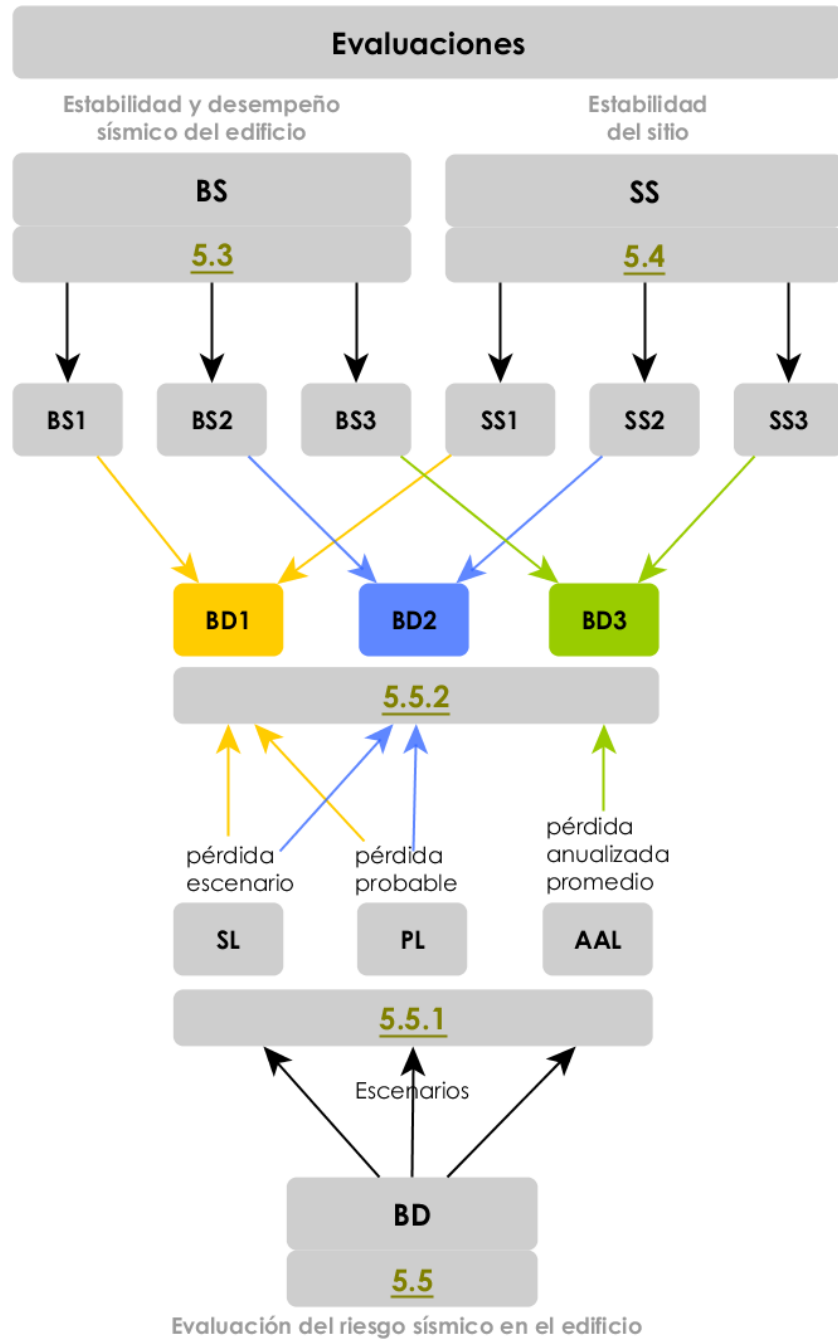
Evaluaciones

Estabilidad y desempeño sísmico del edificio

Estabilidad del sitio

BS

5.3

SS

5.4

BS1

BS2

BS3

SS1

SS2

SS3

BD1

BD2

BD3

5.5.2

pérdida escenario

pérdida probable

pérdida anualizada promedio

SL

PL

AAL

5.5.1

Escenarios

BD

5.5

Evaluación del riesgo sísmico en el edificio